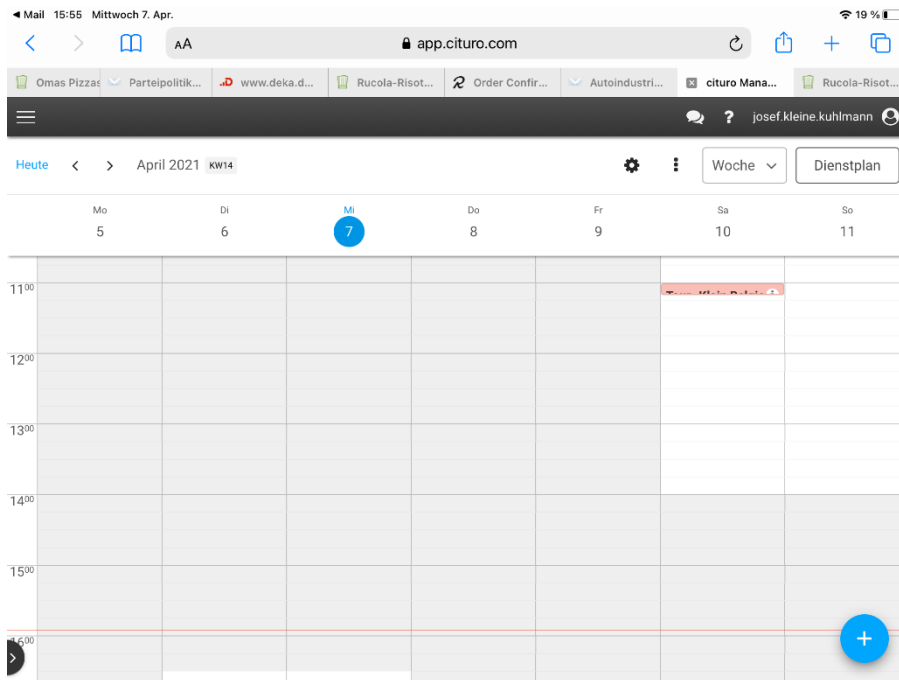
◀ Mail 15:55 Mittwoch 7. Apr.

19 %

AA

app.cituro.com

Omas Pizzas

Parteipolitik...

www.deka.d...

Rucola-Risot...

Order Confir...

Autoindustri...

cituro Mana...

Rucola-Risot...

josef.kleine.kuhlmann

Heute

April 2021 KW14

Woche

Dienstplan

| Mo | Di | Mi | Do | Fr | Sa | So |
|---|---|---|---|---|---|---|
| 5 | 6 | 7 | 8 | 9 | 10 | 11 |

$11^{00}$

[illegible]

$12^{00}$

$13^{00}$

$14^{00}$

$15^{00}$

$16^{00}$